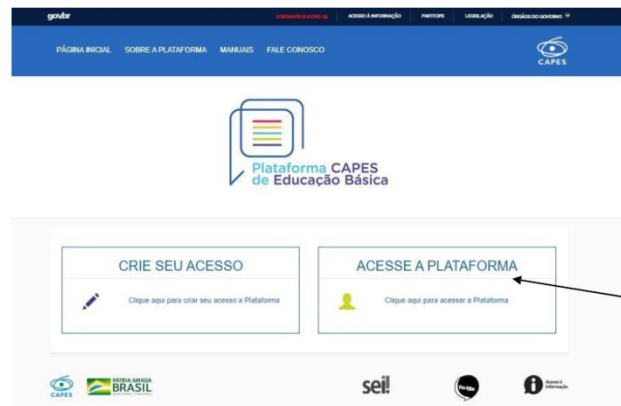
gov.br CORONAVÍRUS (COVID-19) ACESSO À INFORMAÇÃO PARTICIPE LEGISLAÇÃO ÓRGÃOS DO GOVERNO

PÁGINA INICIAL SOBRE A PLATAFORMA MANUAIS FALE CONOSCO

CAPES

Plataforma CAPES de Educação Básica

CRIE SEU ACESSO

Clique aqui para criar seu acesso a Plataforma

ACESSE A PLATAFORMA

Clique aqui para acessar a Plataforma

CAPES PÁTRIA AMADA BRASIL GOVERNO FEDERAL

sei!

Acesso à Informação